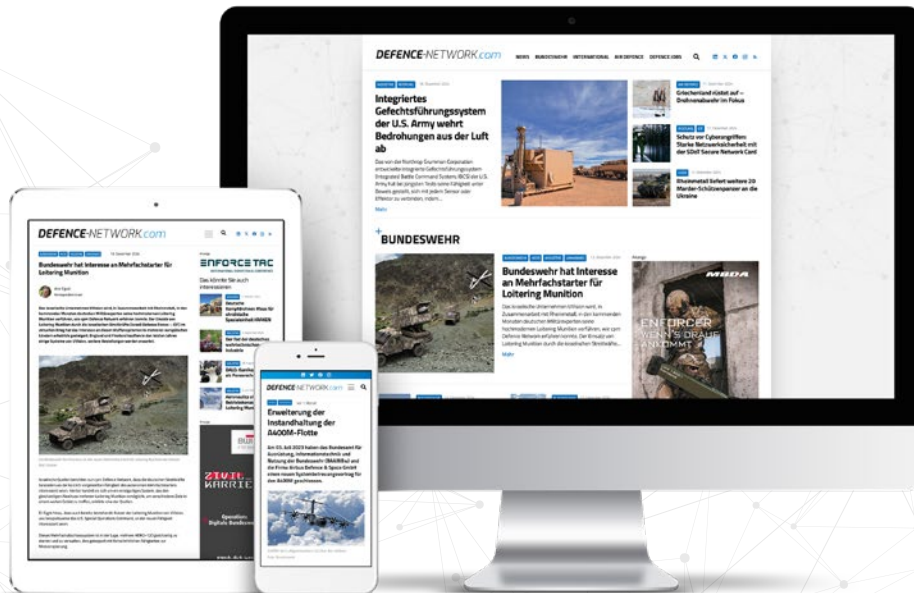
DEFENCE-NETWORK.com

NEWS BUNDESWEHR INTERNATIONAL AIR DEFENCE DEFENCE JOBS

Integriertes Gefechtsführungssystem der U.S. Army wehrt Bedrohungen aus der Luft ab

Das von der Northrop Grumman Corporation entwickelte Integrated Battle Command System (IBCS) der U.S. Army hat bei jüngsten Tests seine Fähigkeit unter Beweis gestellt, sich mit jedem Sensor oder Effektor zu verbinden, indem...

Mehr

Griechenland rüstet auf – Drohnenabwehr im Fokus

Schutz vor Cyberangriffen: Starke Netzwerksicherheit mit der SDoT Secure Network Card

Rheinmetall liefert weitere 20 Marder-Schützenpanzer an die Ukraine

BUNDESWEHR

Bundeswehr hat Interesse an Mehrfachstarter für Loitering Munition

Das israelische Unternehmen UVision wird, in Zusammenarbeit mit Rheinmetall, in den kommenden Monaten deutschen Militärexperten seine hochmodernen Loitering Munition vorführen, wie vom Defence Network erfahren konnte. Der Einsatz von Loitering Munition durch die israelischen Streitkräfte...

Mehr

Anzeige

MBDA

ENFORCER

WENN'S DRAUF ANKOMMT

DEFENCE-NETWORK.com

Bundeswehr hat Interesse an Mehrfachstarter für Loitering Munition

ENFORCE TAC

Das könnte Sie auch interessieren

ZIVIL MILITÄR

DEFENCE-NETWORK.com

Erweiterung der Instandhaltung der A400M-Flotte

Am 03. Juli 2023 haben das Bundesamt für Ausrüstung, Informationstechnik und Nutzung der Bundeswehr (BAAINBw) und die Firma Airbus Defence & Space GmbH einen neuen Systembetreuungsvertrag für den A400M geschlossen.